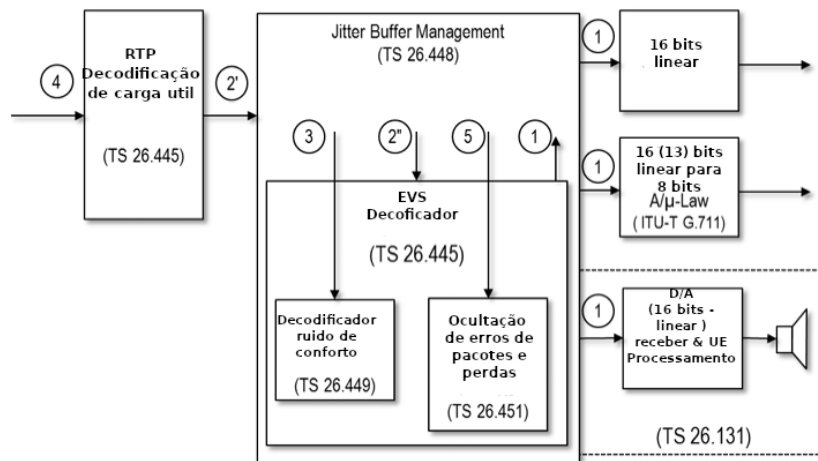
4

RTP Decodificação de carga util

(TS 26.445)

2'

Jitter Buffer Management
(TS 26.448)

3

2"

5

1

EVS Decoficador

(TS 26.445)

Decodificador ruido de conforto

(TS 26.449)

Ocultação de erros de pacotes e perdas

(TS 26.451)

1

16 bits linear

1

16 (13) bits linear para 8 bits A/μ-Law
( ITU-T G.711)

1

D/A
(16 bits - linear )
receber & UE Processamento

(TS 26.131)